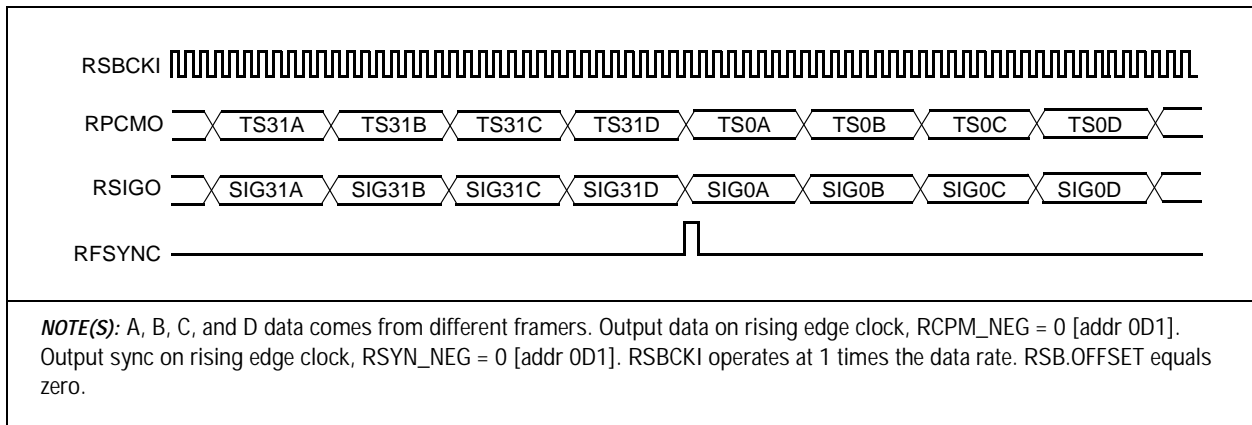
RSBCKI

RPCMO TS31A TS31B TS31C TS31D TS0A TS0B TS0C TS0D

RSIGO SIG31A SIG31B SIG31C SIG31D SIG0A SIG0B SIG0C SIG0D

RFSYNC

*NOTE(S):* A, B, C, and D data comes from different framers. Output data on rising edge clock, RCPM_NEG = 0 [addr 0D1]. Output sync on rising edge clock, RSYN_NEG = 0 [addr 0D1]. RSBCKI operates at 1 times the data rate. RSB.OFFSET equals zero.